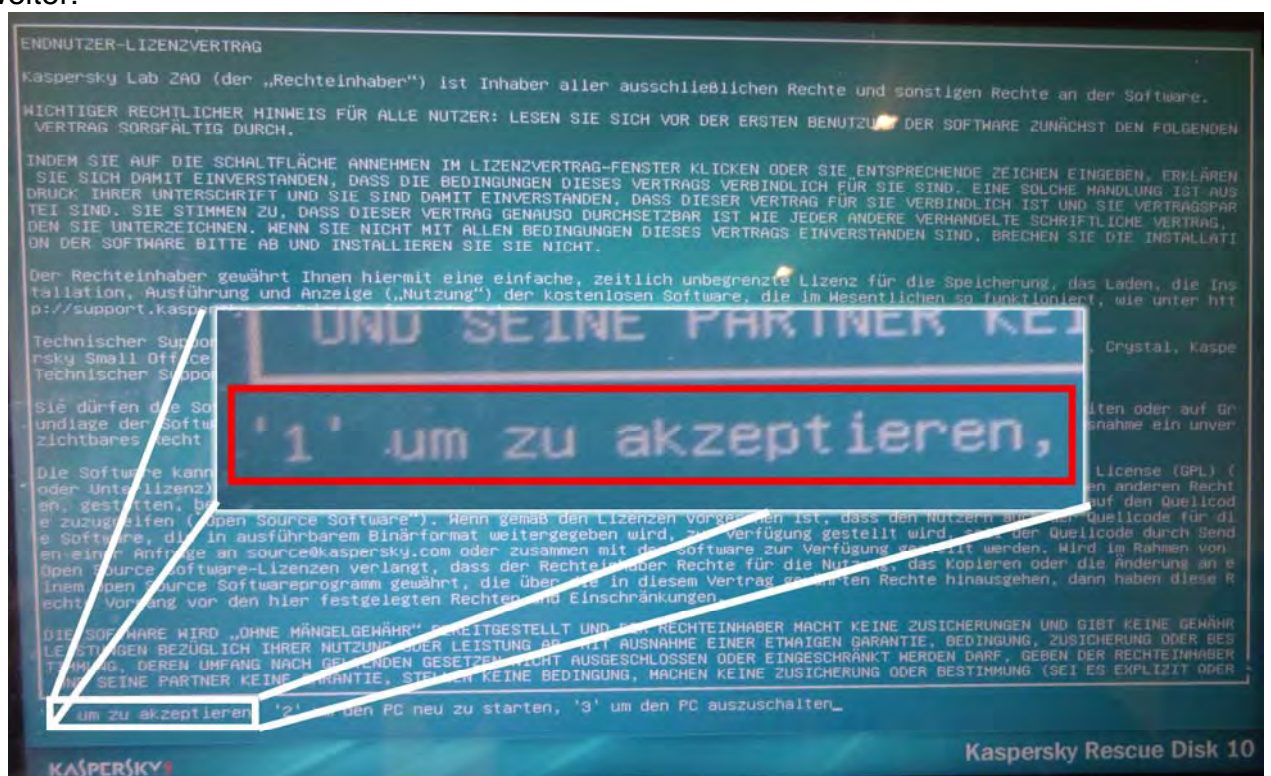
weiter.

ENDNUTZER-LIZENZVERTRAG

Kaspersky Lab ZAO (der „Rechteinhaber") ist Inhaber aller ausschließlichen Rechte und sonstigen Rechte an der Software.

WICHTIGER RECHTLICHER HINWEIS FÜR ALLE NUTZER: LESEN SIE SICH VOR DER ERSTEN BENUTZUNG DER SOFTWARE ZUNÄCHST DEN FOLGENDEN VERTRAG SORGFÄLTIG DURCH.

INDEM SIE AUF DIE SCHALTFLÄCHE ANNEHMEN IM LIZENZVERTRAG-FENSTER KLICKEN ODER SIE ENTSPRECHENDE ZEICHEN EINGEBEN, ERKLÄREN SIE SICH DAMIT EINVERSTANDEN, DASS DIE BEDINGUNGEN DIESES VERTRAGS VERBINDLICH FÜR SIE SIND. EINE SOLCHE HANDLUNG IST AUSDRUCK IHRER UNTERSCHRIFT UND SIE SIND DAMIT EINVERSTANDEN, DASS DIESER VERTRAG FÜR SIE VERBINDLICH IST UND SIE VERTRAGSPARTEI SIND. SIE STIMMEN ZU, DASS DIESER VERTRAG GENAUSO DURCHSETZBAR IST WIE JEDER ANDERE VERHANDELTE SCHRIFTLICHE VERTRAG, DEN SIE UNTERZEICHNEN. WENN SIE NICHT MIT ALLEN BEDINGUNGEN DIESES VERTRAGS EINVERSTANDEN SIND, BRECHEN SIE DIE INSTALLATION DER SOFTWARE BITTE AB UND INSTALLIEREN SIE SIE NICHT.

Der Rechteinhaber gewährt Ihnen hiermit eine einfache, zeitlich unbegrenzte Lizenz für die Speicherung, das Laden, die Installation, Ausführung und Anzeige („Nutzung") der kostenlosen Software, die im Wesentlichen so funktioniert, wie unter http://support.kaspe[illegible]

Technischer Suppo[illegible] Crystal, Kaspersky Small Office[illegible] Technischer Suppo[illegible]

Sie dürfen d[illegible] So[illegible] iten oder auf Grundlage der Softw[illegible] snahme ein unverzichtbares Recht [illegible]

Die Software kann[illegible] License (GPL) (oder Unterlizenz)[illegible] en anderen Rechten, gestatten, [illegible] auf den Quelicode zuzugreifen (Open Source Software"). Wenn gemäß den Lizenzen vorgesehen ist, dass den Nutzern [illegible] Quellcode für die Software, di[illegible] in ausführbarem Binärformat weitergegeben wird, zur Verfügung gestellt wird, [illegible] der Quellcode durch Senden einer Anfrage an source@kaspersky.com oder zusammen mit der Software zur Verfügung gestellt werden. Wird im Rahmen von Open Source Software-Lizenzen verlangt, dass der Rechteinhaber Rechte für die Nutzung, das Kopieren oder die Änderung an einem Open Source Softwareprogramm gewährt, die über die in diesem Vertrag gewährten Rechte hinausgehen, dann haben diese Rechte Vorrang vor den hier festgelegten Rechten und Einschränkungen.

DIE SOFTWARE WIRD „OHNE MÄNGELGEWÄHR" BEREITGESTELLT UND DER RECHTEINHABER MACHT KEINE ZUSICHERUNGEN UND GIBT KEINE GEWÄHRLEISTUNGEN BEZÜGLICH IHRER NUTZUNG ODER LEISTUNG AB. MIT AUSNAHME EINER ETWAIGEN GARANTIE, BEDINGUNG, ZUSICHERUNG ODER BESTIMMUNG, DEREN UMFANG NACH GELTENDEN GESETZEN NICHT AUSGESCHLOSSEN ODER EINGESCHRÄNKT WERDEN DARF, GEBEN DER RECHTEINHABER UND SEINE PARTNER KEINE GARANTIE, STELLEN KEINE BEDINGUNG, MACHEN KEINE ZUSICHERUNG ODER BESTIMMUNG (SEI ES EXPLIZIT ODER

UND SEINE PARTNER KE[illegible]
'1' um zu akzeptieren,

um zu akzeptieren, '2' um den PC neu zu starten, '3' um den PC auszuschalten_

KASPERSKY
Kaspersky Rescue Disk 10